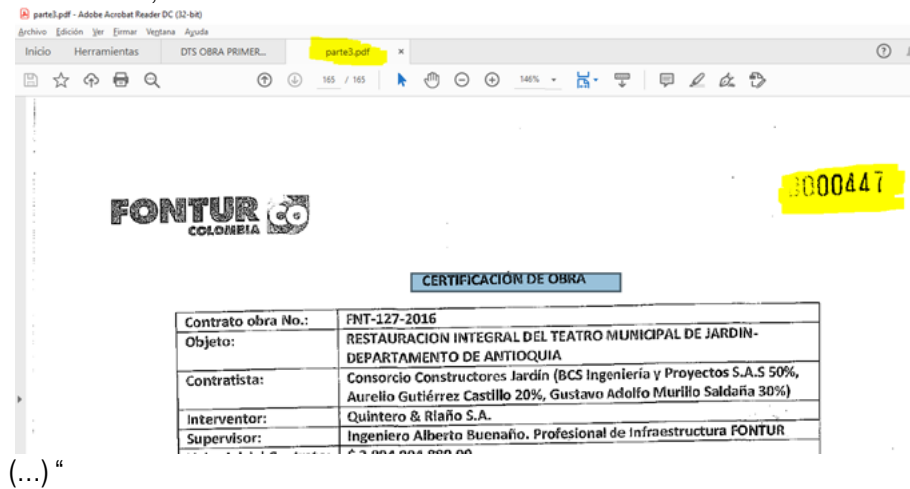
parte3.pdf - Adobe Acrobat Reader DC (32-bit)
Archivo Edición Ver Firmar Ventana Ayuda
Inicio Herramientas DTS OBRA PRIMER... parte3.pdf ×
165 / 165 146%

000447

FONTUR COLOMBIA

CERTIFICACIÓN DE OBRA

| Contrato obra No.: | FNT-127-2016 |
|---|---|
| Objeto: | RESTAURACION INTEGRAL DEL TEATRO MUNICIPAL DE JARDIN-DEPARTAMENTO DE ANTIOQUIA |
| Contratista: | Consorcio Constructores Jardín (BCS Ingeniería y Proyectos S.A.S 50%, Aurelio Gutiérrez Castillo 20%, Gustavo Adolfo Murillo Saldaña 30%) |
| Interventor: | Quintero & Riaño S.A. |
| Supervisor: | Ingeniero Alberto Buenaño. Profesional de Infraestructura FONTUR |
| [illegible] | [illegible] |

(...) "